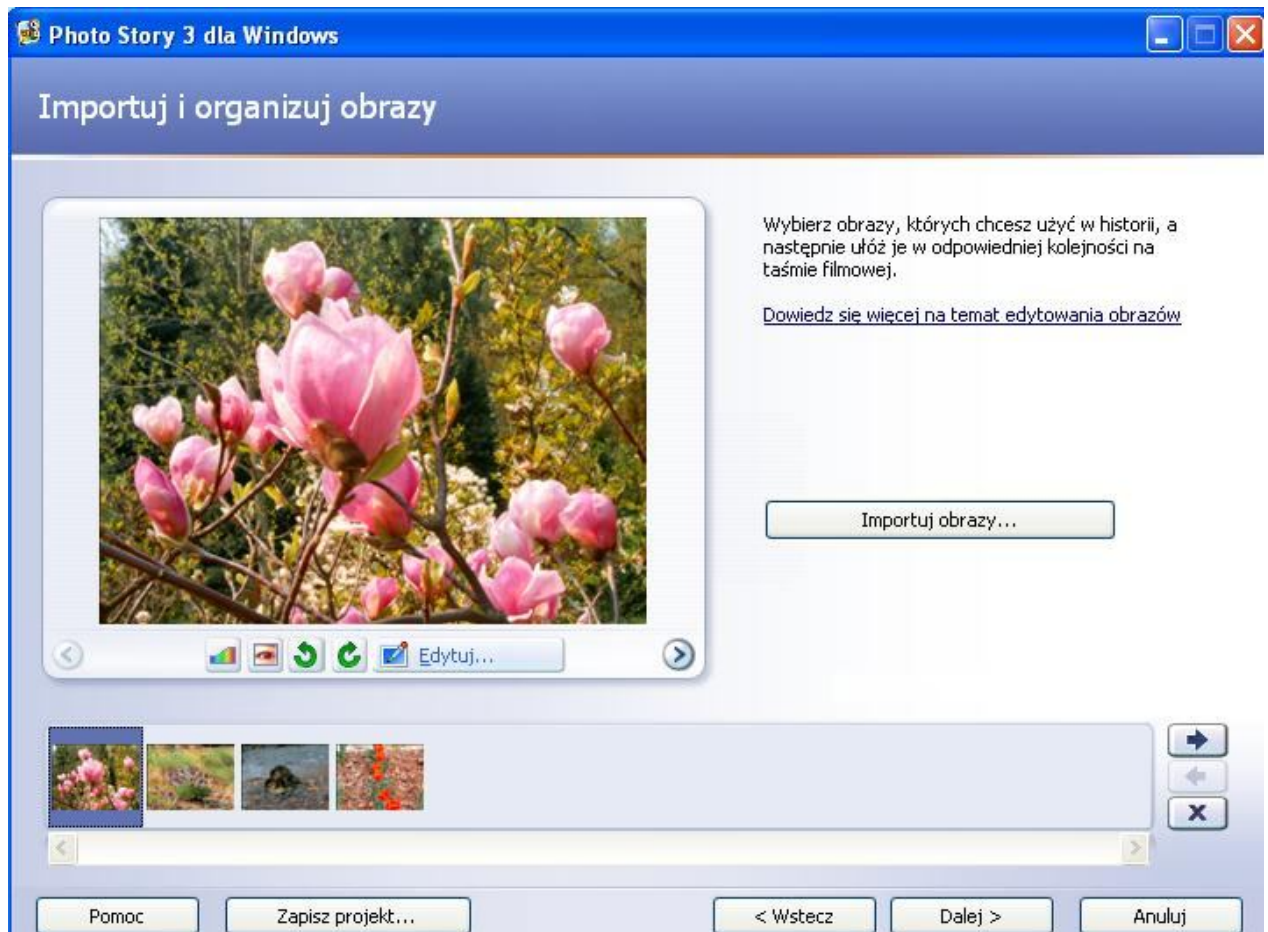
Photo Story 3 dla Windows

Importuj i organizuj obrazy

Wybierz obrazy, których chcesz użyć w historii, a następnie ułóż je w odpowiedniej kolejności na taśmie filmowej.

Dowiedz się więcej na temat edytowania obrazów

Importuj obrazy...

Edytuj...

Pomoc

Zapisz projekt...

< Wstecz

Dalej >

Anuluj